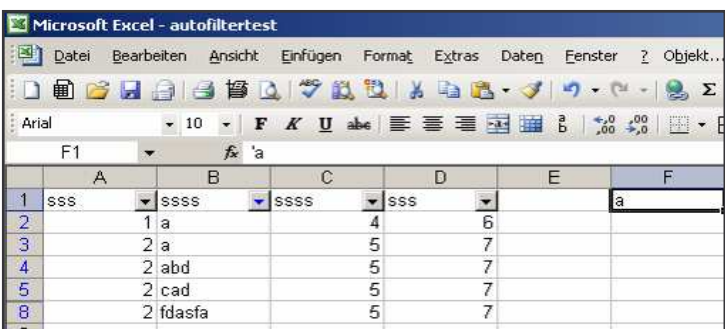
Microsoft Excel - autofiltertest

Datei Bearbeiten Ansicht Einfügen Format Extras Daten Fenster ? Objekt...

Arial 10 F K U

F1 $f_x$ 'a

| | A | B | C | D | E | F |
|---|---|---|---|---|---|---|
| 1 | sss | ssss | ssss | sss | | a |
| 2 | 1 | a | 4 | 6 | | |
| 3 | 2 | a | 5 | 7 | | |
| 4 | 2 | abd | 5 | 7 | | |
| 5 | 2 | cad | 5 | 7 | | |
| 8 | 2 | fdasfa | 5 | 7 | | |